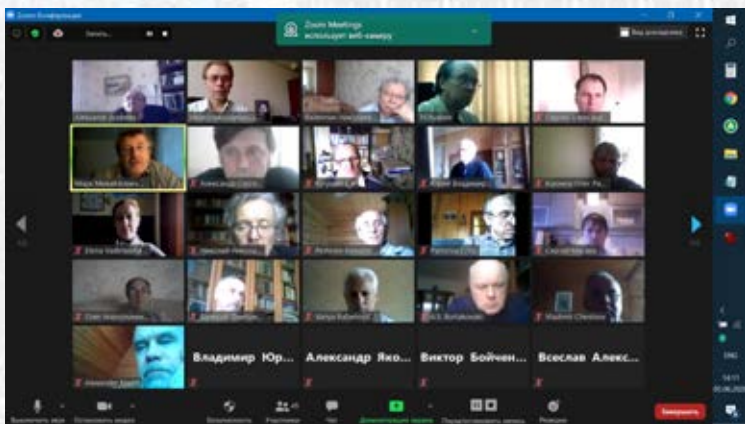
Zoom Конференция

Zoom Meetings
использует веб-камеру

Вид докладчика

Марк Михайлович

Елена Кабанова

Владимир Юр...

Александр Яко...

Виктор Бойчен...

Всеслав Алекс...

Vladimir Chevkin

M.B. Bortakovsky

Выключить звук

Остановить видео

Безопасность

Участники

Чат

Демонстрация экрана

Запись

Реакции

Завершить